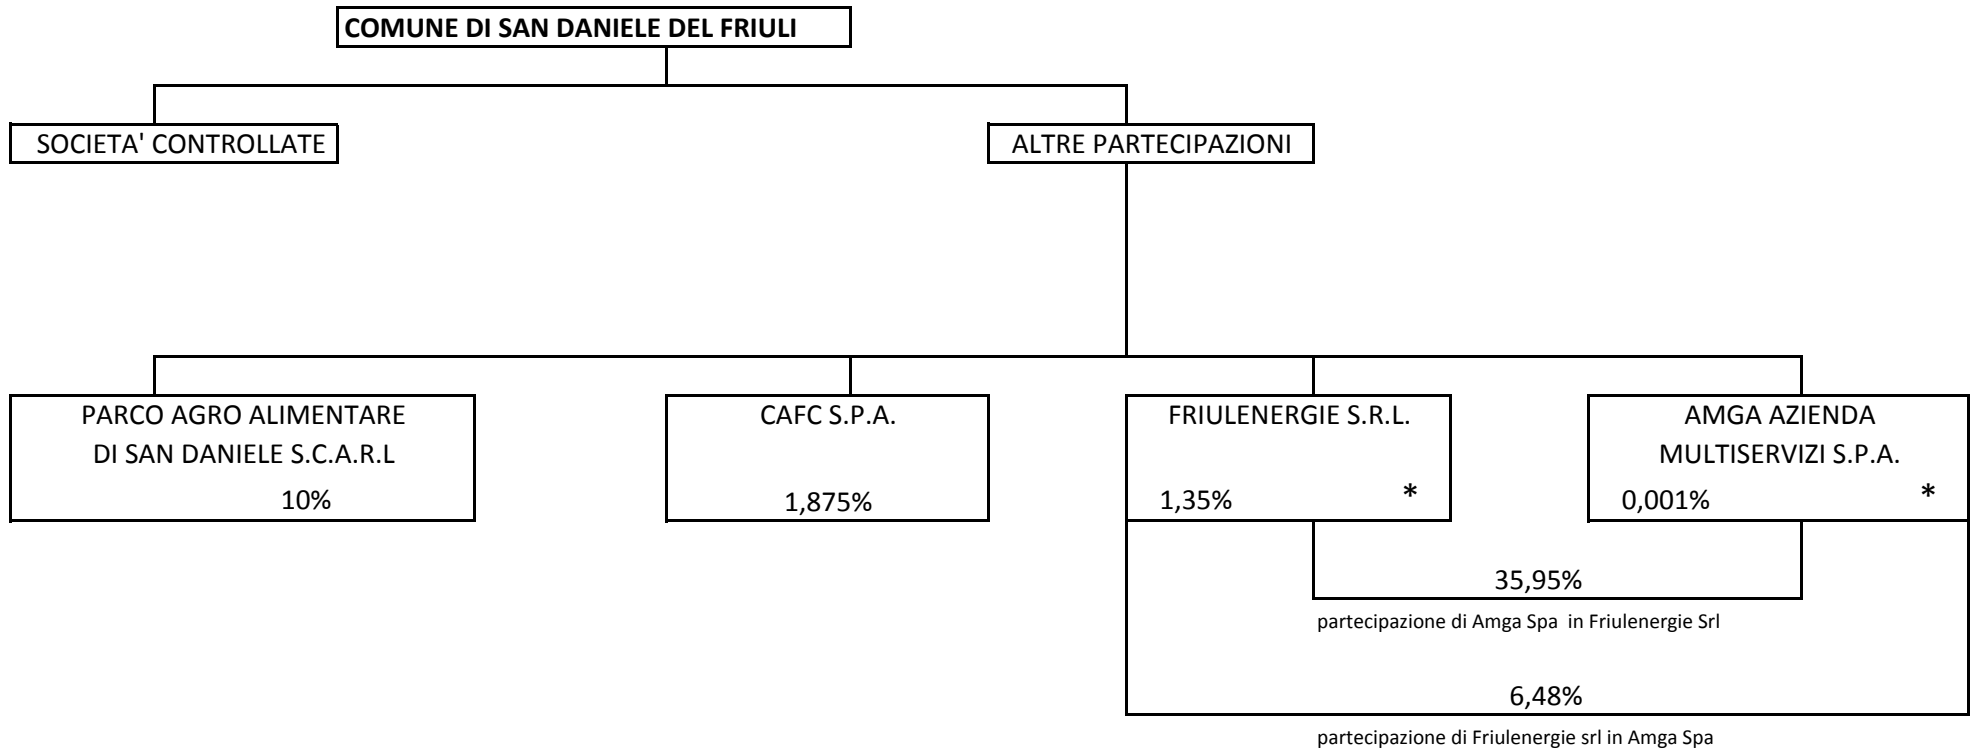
COMUNE DI SAN DANIELE DEL FRIULI

SOCIETA' CONTROLLATE

ALTRE PARTECIPAZIONI

PARCO AGRO ALIMENTARE DI SAN DANIELE S.C.A.R.L
10%

CAFC S.P.A.
1,875%

FRIULENERGIE S.R.L.
1,35% *

AMGA AZIENDA MULTISERVIZI S.P.A.
0,001% *

35,95%
partecipazione di Amga Spa in Friulenergie Srl

6,48%
partecipazione di Friulenergie srl in Amga Spa